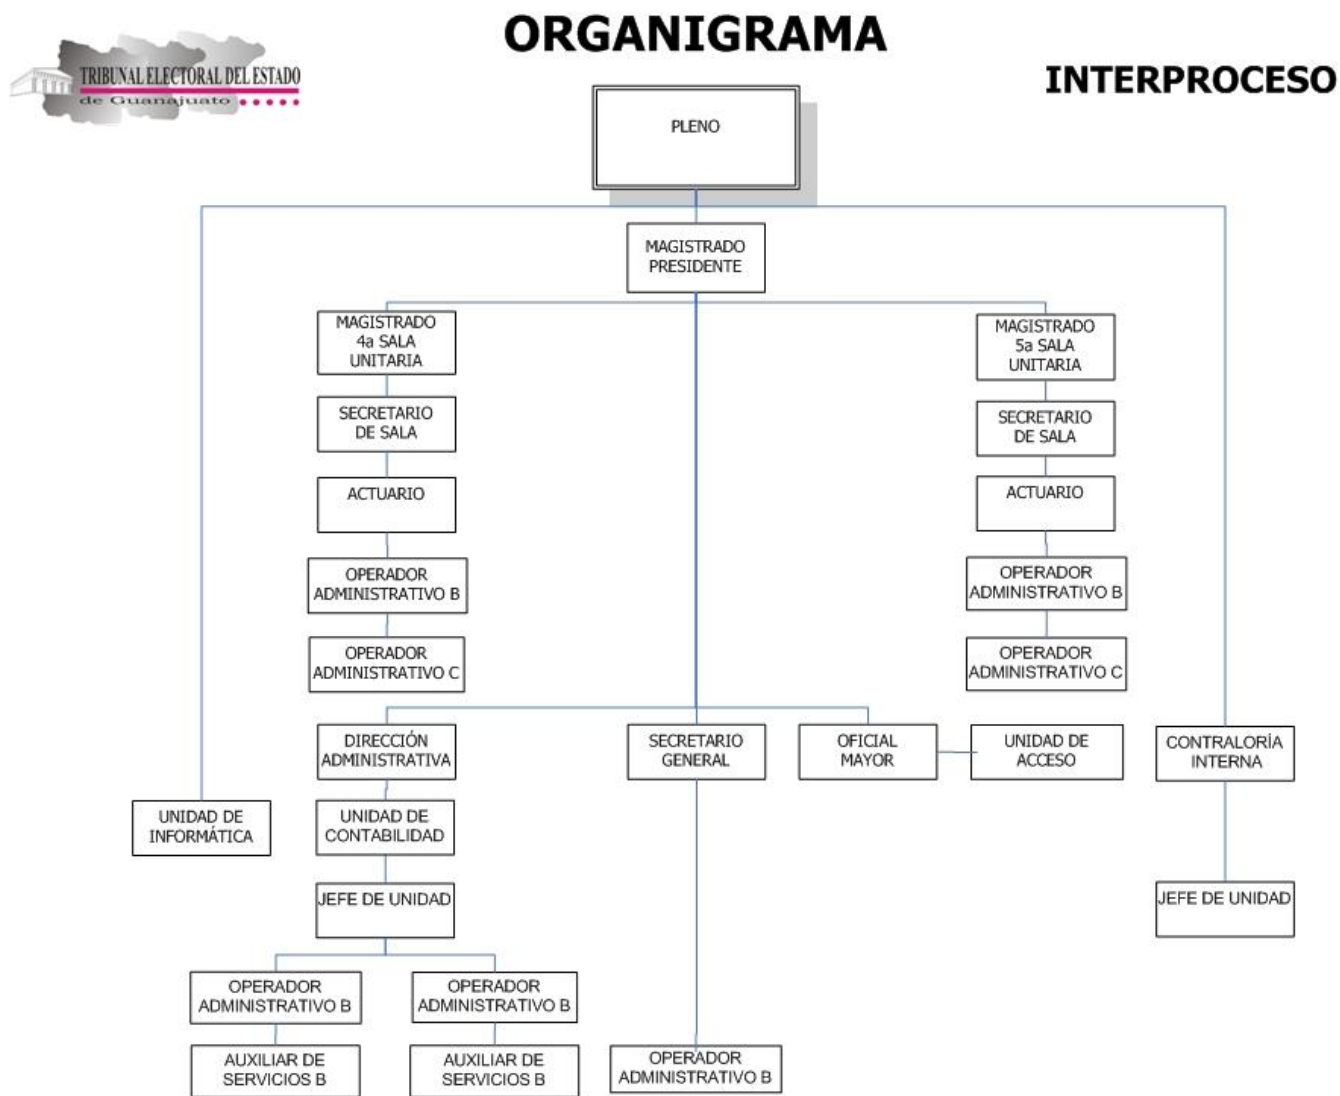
TRIBUNAL ELECTORAL DEL ESTADO
de Guanajuato

ORGANIGRAMA

INTERPROCESO

PLENO

MAGISTRADO PRESIDENTE

MAGISTRADO 4a SALA UNITARIA

SECRETARIO DE SALA

ACTUARIO

OPERADOR ADMINISTRATIVO B

OPERADOR ADMINISTRATIVO C

MAGISTRADO 5a SALA UNITARIA

SECRETARIO DE SALA

ACTUARIO

OPERADOR ADMINISTRATIVO B

OPERADOR ADMINISTRATIVO C

DIRECCIÓN ADMINISTRATIVA

SECRETARIO GENERAL

OFICIAL MAYOR

UNIDAD DE ACCESO

CONTRALORÍA INTERNA

UNIDAD DE INFORMÁTICA

UNIDAD DE CONTABILIDAD

JEFE DE UNIDAD

JEFE DE UNIDAD

OPERADOR ADMINISTRATIVO B

OPERADOR ADMINISTRATIVO B

AUXILIAR DE SERVICIOS B

AUXILIAR DE SERVICIOS B

OPERADOR ADMINISTRATIVO B